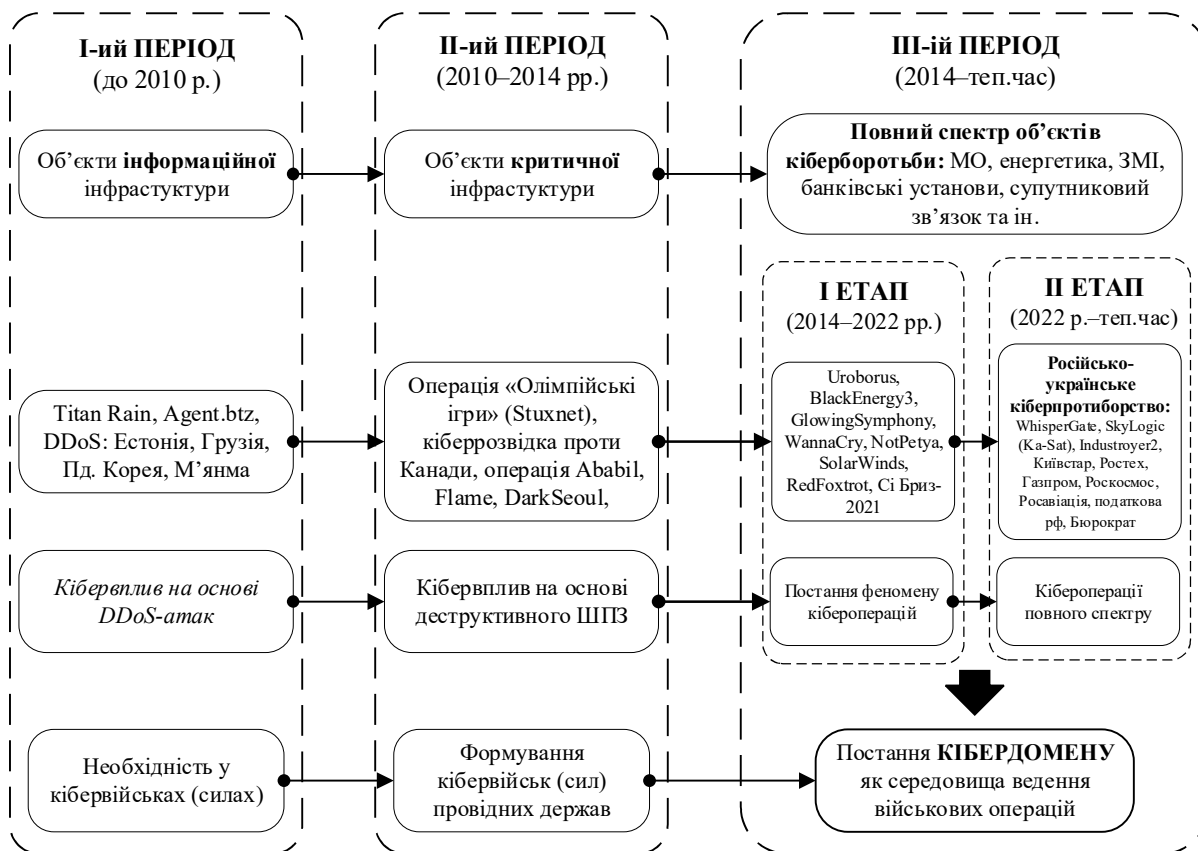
І-ий ПЕРІОД
(до 2010 р.)

ІІ-ий ПЕРІОД
(2010–2014 рр.)

ІІІ-ій ПЕРІОД
(2014–теп.час)

Об'єкти **інформаційної** інфрастуктури

Об'єкти **критичної** інфрастуктури

**Повний спектр об'єктів кіберборотьби:** МО, енергетика, ЗМІ, банківські установи, супутниковий зв'язок та ін.

І ЕТАП
(2014–2022 рр.)

ІІ ЕТАП
(2022 р.–теп.час)

Titan Rain, Agent.btz, DDoS: Естонія, Грузія, Пд. Корея, М'янма

Операція «Олімпійські ігри» (Stuxnet), кіберрозвідка проти Канади, операція Ababil, Flame, DarkSeoul,

Uroborus, BlackEnergy3, GlowingSymphony, WannaCry, NotPetya, SolarWinds, RedFoxtrot, Сі Бриз-2021

**Російсько-українське кіберпротиборство:** WhisperGate, SkyLogic (Ka-Sat), Industroyer2, Київстар, Ростех, Газпром, Роскосмос, Росавіація, податкова рф, Бюрократ

*Кібервплив на основі DDoS-атак*

Кібервплив на основі деструктивного ШПЗ

Постання феномену кібероперацій

Кібероперації повного спектру

Необхідність у кібервійськах (силах)

Формування кібервійськ (сил) провідних держав

Постання **КІБЕРДОМЕНУ** як середовища ведення військових операцій